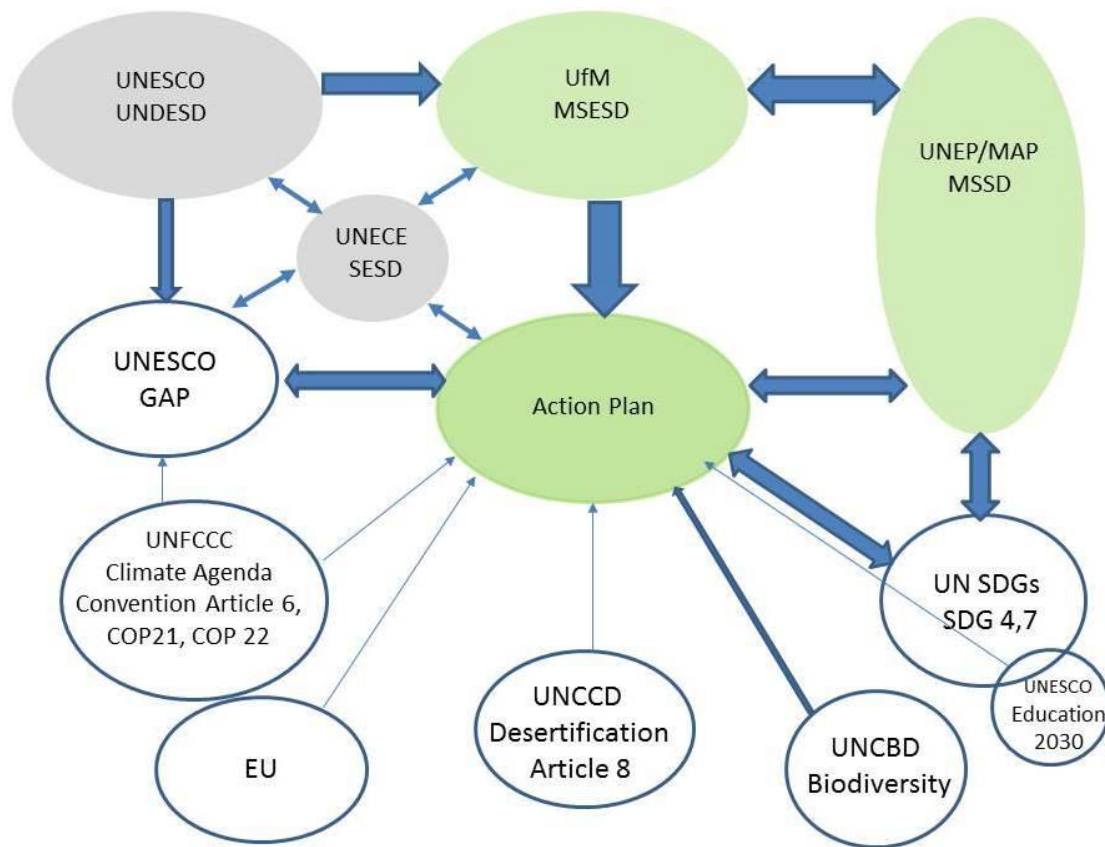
UNESCO
UNDESD

UfM
MSESD

UNEP/MAP
MSSD

UNECE
SESD

UNESCO
GAP

Action Plan

UNFCCC
Climate Agenda
Convention Article 6,
COP21, COP 22

UN SDGs
SDG 4,7

UNESCO
Education
2030

EU

UNCCD
Desertification
Article 8

UNCBD
Biodiversity